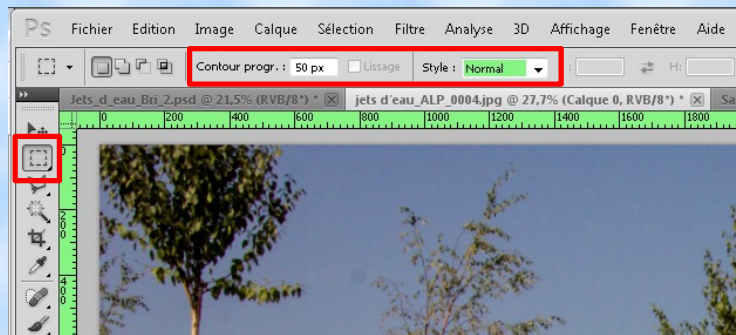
Ps Fichier Edition Image Calque Sélection Filtre Analyse 3D Affichage Fenêtre Aide

Contour progr. : 50 px Lissage Style : Normal H:

Jets_d_eau_Bri_2.psd @ 21,5% (RVB/8*) * jets d'eau_ALP_0004.jpg @ 27,7% (Calque 0, RVB/8*) * Sa

0 200 400 600 800 1000 1200 1400 1600 1800

0
2
0
0
4
0
0